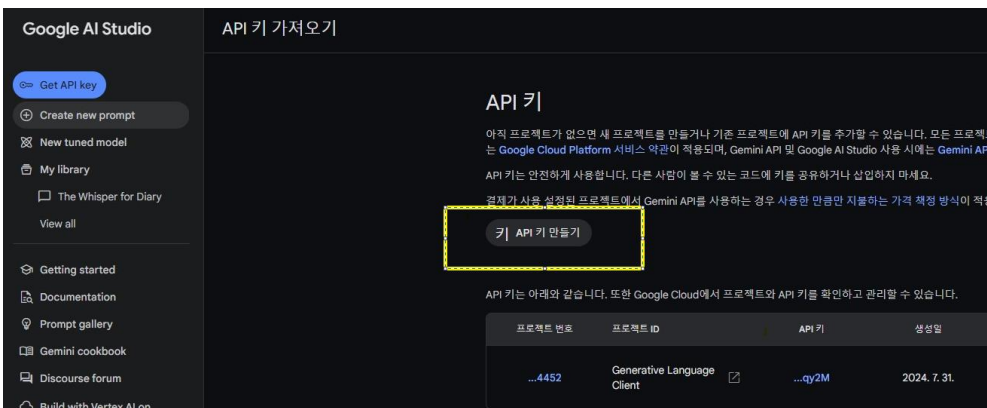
Google AI Studio

Get API key
Create new prompt
New tuned model
My library
The Whisper for Diary
View all

Getting started
Documentation
Prompt gallery
Gemini cookbook
Discourse forum
Build with Vertex AI on

API 키 가져오기

API 키

아직 프로젝트가 없으면 새 프로젝트를 만들거나 기존 프로젝트에 API 키를 추가할 수 있습니다. 모든 프로젝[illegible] 는 Google Cloud Platform 서비스 약관이 적용되며, Gemini API 및 Google AI Studio 사용 시에는 Gemini AP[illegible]

API 키는 안전하게 사용합니다. 다른 사람이 볼 수 있는 코드에 키를 공유하거나 삽입하지 마세요.

결제가 사용 설정된 프로젝트에서 Gemini API를 사용하는 경우 사용한 만큼만 지불하는 가격 책정 방식이 적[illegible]

API 키 만들기

API 키는 아래와 같습니다. 또한 Google Cloud에서 프로젝트와 API 키를 확인하고 관리할 수 있습니다.

| 프로젝트 번호 | 프로젝트 ID | API 키 | 생성일 |
|---|---|---|---|
| ...4452 | Generative Language Client | ...qy2M | 2024. 7. 31. |